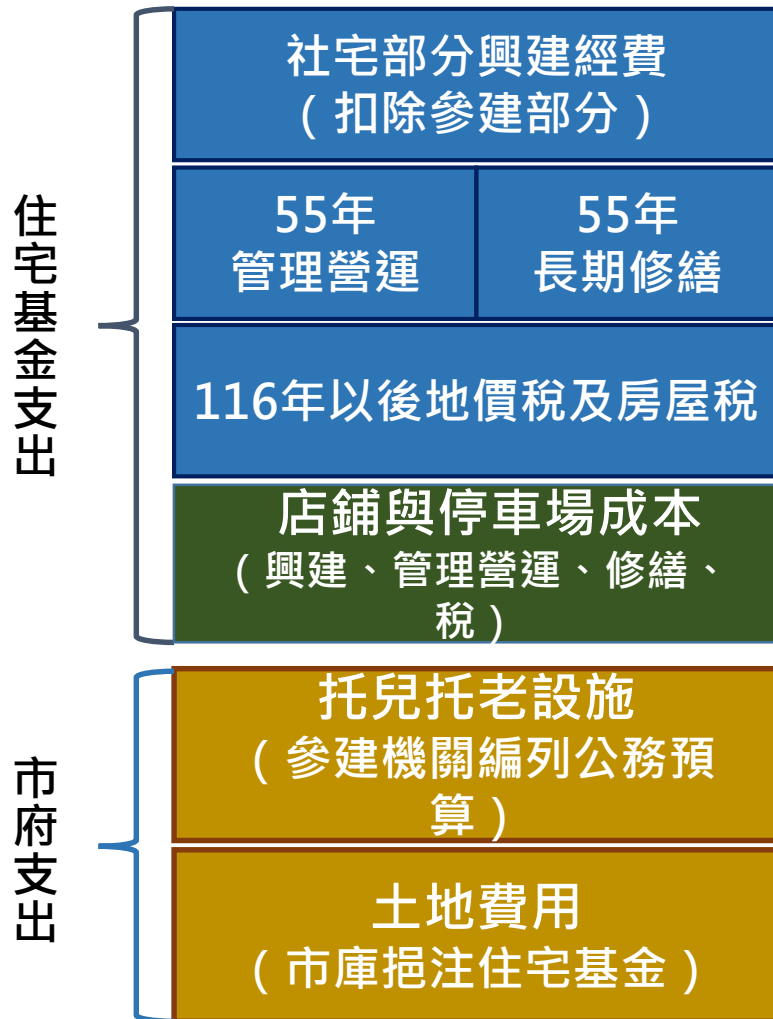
住宅基金支出

社宅部分興建經費
（扣除參建部分）

55年
管理營運

55年
長期修繕

116年以後地價稅及房屋稅

店鋪與停車場成本
（興建、管理營運、修繕、稅）

市府支出

托兒托老設施
（參建機關編列公務預算）

土地費用
（市庫挹注住宅基金）